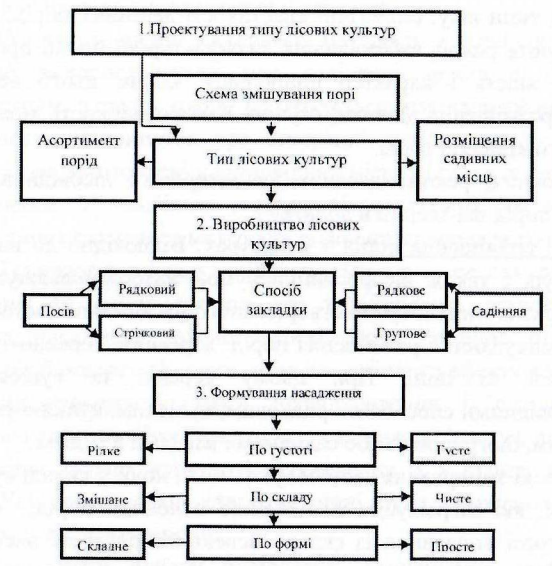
1.Проектування типу лісових культур

Схема змішування порі

Асортимент порід

Тип лісових культур

Розміщення садивних місць

2. Виробництво лісових культур

Посів

Рядковий

Стрічковий

Спосіб закладки

Рядкове

Групове

Садіння

3. Формування насадження

Рідке

По густоті

Густе

Змішане

По складу

Чисте

Складне

По формі

Просте